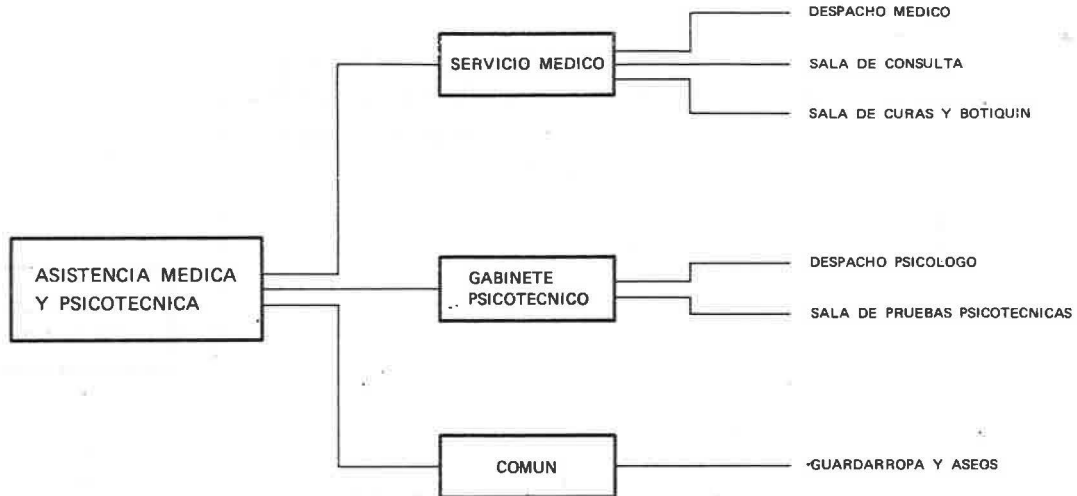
ASISTENCIA MEDICA Y PSICOTECNICA

SERVICIO MEDICO

DESPACHO MEDICO

SALA DE CONSULTA

SALA DE CURAS Y BOTIQUIN

GABINETE PSICOTECNICO

DESPACHO PSICOLOGO

SALA DE PRUEBAS PSICOTECNICAS

COMUN

GUARDARROPA Y ASEOS